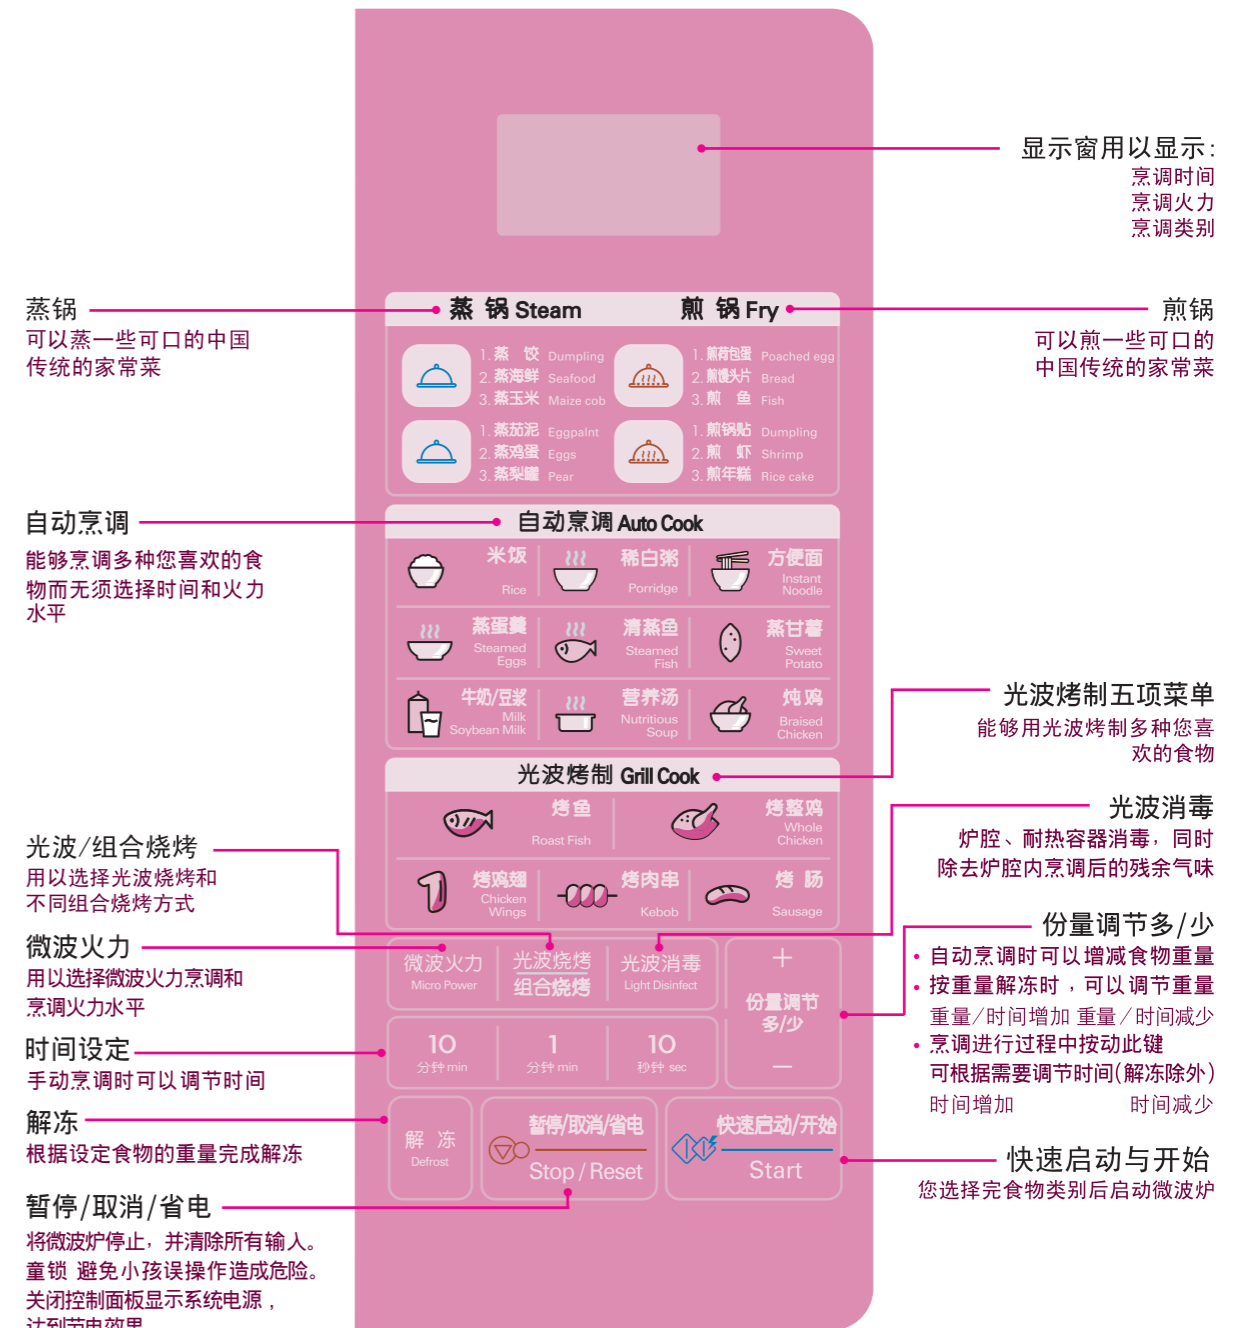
显示窗用以显示:
烹调时间
烹调火力
烹调类别

蒸锅
可以蒸一些可口的中国传统的家常菜

蒸 锅 Steam
煎 锅 Fry

煎锅
可以煎一些可口的中国传统的家常菜

1.蒸 饺 Dumpling
2.蒸海鲜 Seafood
3.蒸玉米 Maize cob

1.煎荷包蛋 Poached egg
2.煎馒头片 Bread
3.煎 鱼 Fish

1.蒸茄泥 Eggpalnt
2.蒸鸡蛋 Eggs
3.蒸梨膻 Pear

1.煎锅贴 Dumpling
2.煎 虾 Shrimp
3.煎年糕 Rice cake

自动烹调
能够烹调多种您喜欢的食物而无须选择时间和火力水平

自动烹调 Auto Cook

米饭 Rice
稀白粥 Porridge
方便面 Instant Noodle
蒸蛋羹 Steamed Eggs
清蒸鱼 Steamed Fish
蒸甘薯 Sweet Potato
牛奶/豆浆 Milk Soybean Milk
营养汤 Nutritious Soup
炖鸡 Braised Chicken

光波烤制五项菜单
能够用光波烤制多种您喜欢的食物

光波烤制 Grill Cook

烤鱼 Roast Fish
烤整鸡 Whole Chicken
烤鸡翅 Chicken Wings
烤肉串 Kebob
烤 肠 Sausage

光波/组合烧烤
用以选择光波烧烤和不同组合烧烤方式

光波消毒
炉腔、耐热容器消毒，同时除去炉腔内烹调后的残余气味

微波火力
用以选择微波火力烹调和烹调火力水平

微波火力 Micro Power
光波烧烤 组合烧烤
光波消毒 Light Disinfect
+
份量调节 多/少
−

份量调节多/少
• 自动烹调时可以增减食物重量
• 按重量解冻时，可以调节重量
重量/时间增加 重量/时间减少
• 烹调进行过程中按动此键
可根据需要调节时间(解冻除外)
时间增加 时间减少

时间设定
手动烹调时可以调节时间

10 分钟 min
1 分钟 min
10 秒钟 sec

解冻
根据设定食物的重量完成解冻

解 冻 Defrost
暂停/取消/省电 Stop / Reset
快速启动/开始 Start

快速启动与开始
您选择完食物类别后启动微波炉

暂停/取消/省电
将微波炉停止，并清除所有输入。
童锁 避免小孩误操作造成危险。
关闭控制面板显示系统电源，
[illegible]